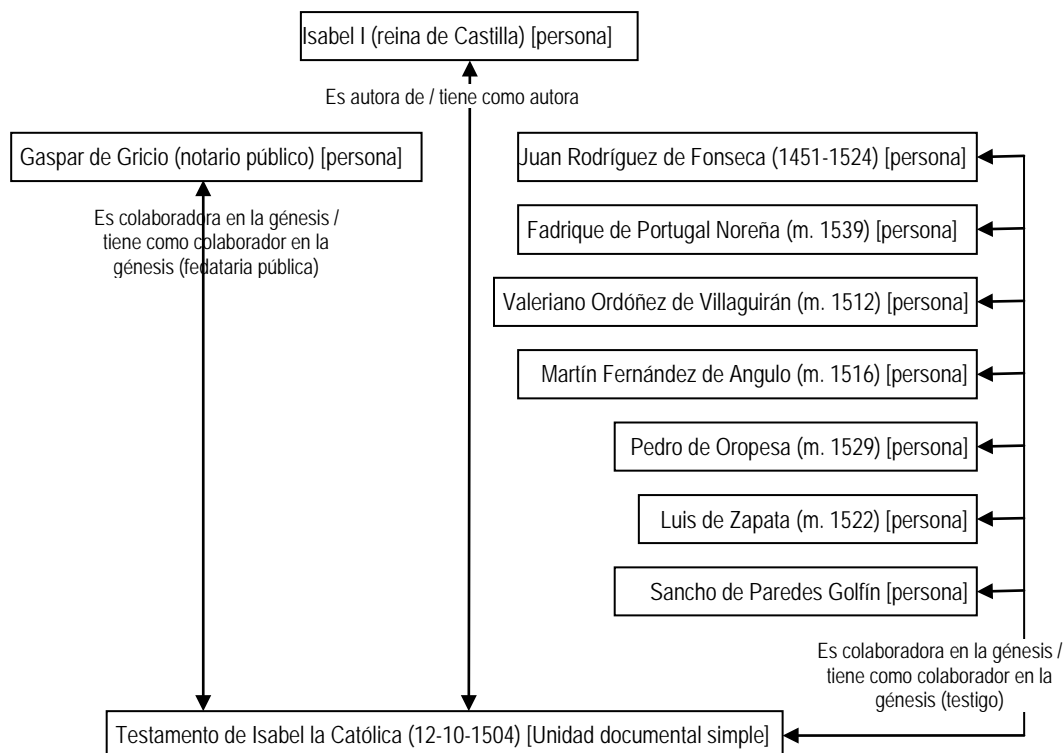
Isabel I (reina de Castilla) [persona]

Es autora de / tiene como autora

Gaspar de Gricio (notario público) [persona]

Es colaboradora en la génesis / tiene como colaborador en la génesis (fedataria pública)

Juan Rodríguez de Fonseca (1451-1524) [persona]

Fadrique de Portugal Noreña (m. 1539) [persona]

Valeriano Ordóñez de Villaguirán (m. 1512) [persona]

Martín Fernández de Angulo (m. 1516) [persona]

Pedro de Oropesa (m. 1529) [persona]

Luis de Zapata (m. 1522) [persona]

Sancho de Paredes Golfín [persona]

Es colaboradora en la génesis / tiene como colaborador en la génesis (testigo)

Testamento de Isabel la Católica (12-10-1504) [Unidad documental simple]